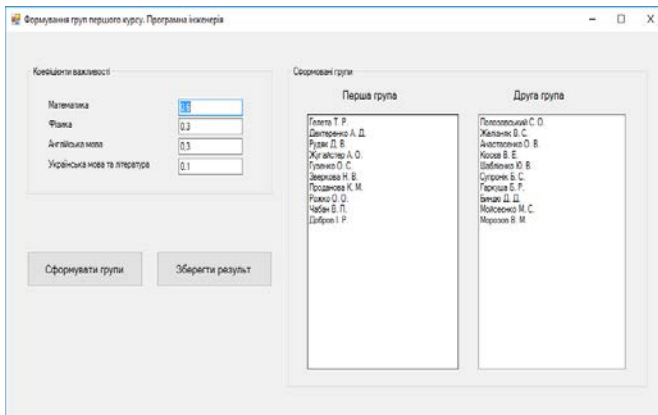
Формування груп першого курсу. Програма інженерія

Коефіцієнти важливості

Математика 0.5

Фізика 0.3

Англійська мова 0.3

Українська мова та література 0.1

Сформувати групи

Зберегти результ

Сформовані групи

Перша група

Галета Т. Р.
Дехтеренко А. Д.
Рудак Д. В.
Жугайстер А. О.
Гуменко О. С.
Звєркова Н. В.
Проданова К. М.
Рожко О. О.
Чабан В. П.
Доброз І. Р.

Друга група

Полозовський С. О.
Жалнюк В. С.
Анастасенко О. В.
Косов В. Е.
Шабленко Ю. В.
Сулонік Б. С.
Гаркуша Б. Р.
Бинко Д. Д.
Мойсеєнко М. С.
Морозов В. М.

- □ X